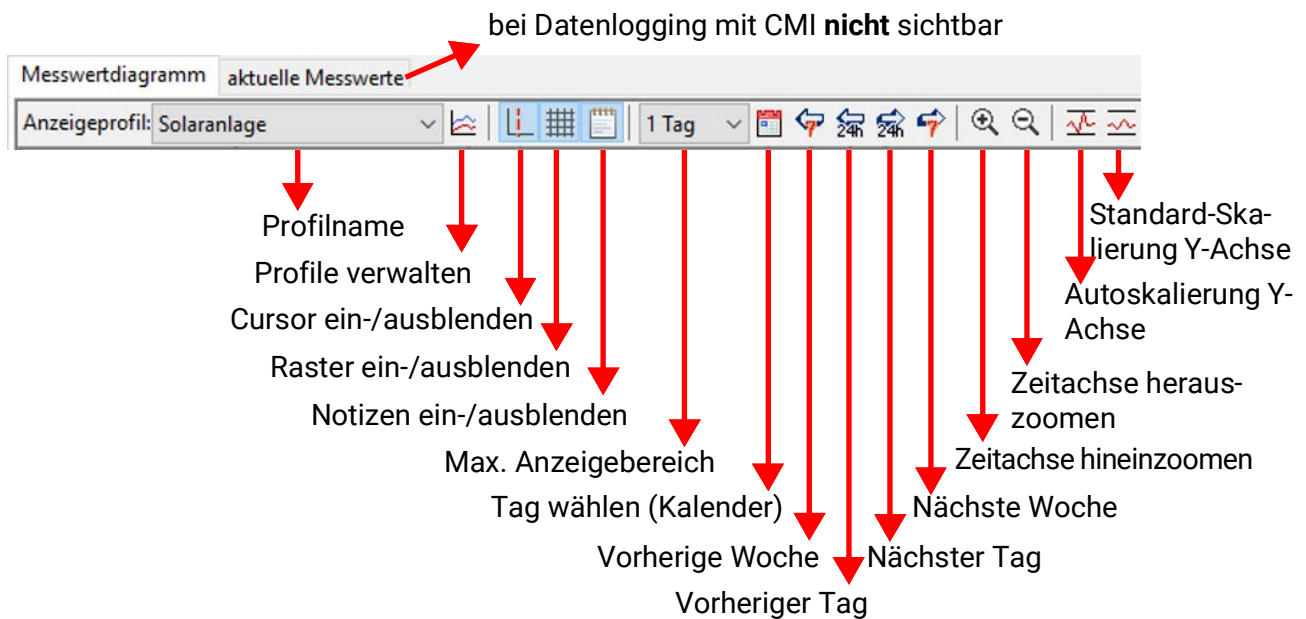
bei Datenlogging mit CMI **nicht** sichtbar

Messwertdiagramm aktuelle Messwerte

Anzeigeprofil: Solaranlage 1 Tag

Profilname
Profile verwalten
Cursor ein-/ausblenden
Raster ein-/ausblenden
Notizen ein-/ausblenden
Max. Anzeigebereich
Tag wählen (Kalender)
Vorherige Woche
Vorheriger Tag
Nächster Tag
Nächste Woche
Zeitachse hineinzoomen
Zeitachse herauszoomen
Autoskalierung Y-Achse
Standard-Skalierung Y-Achse